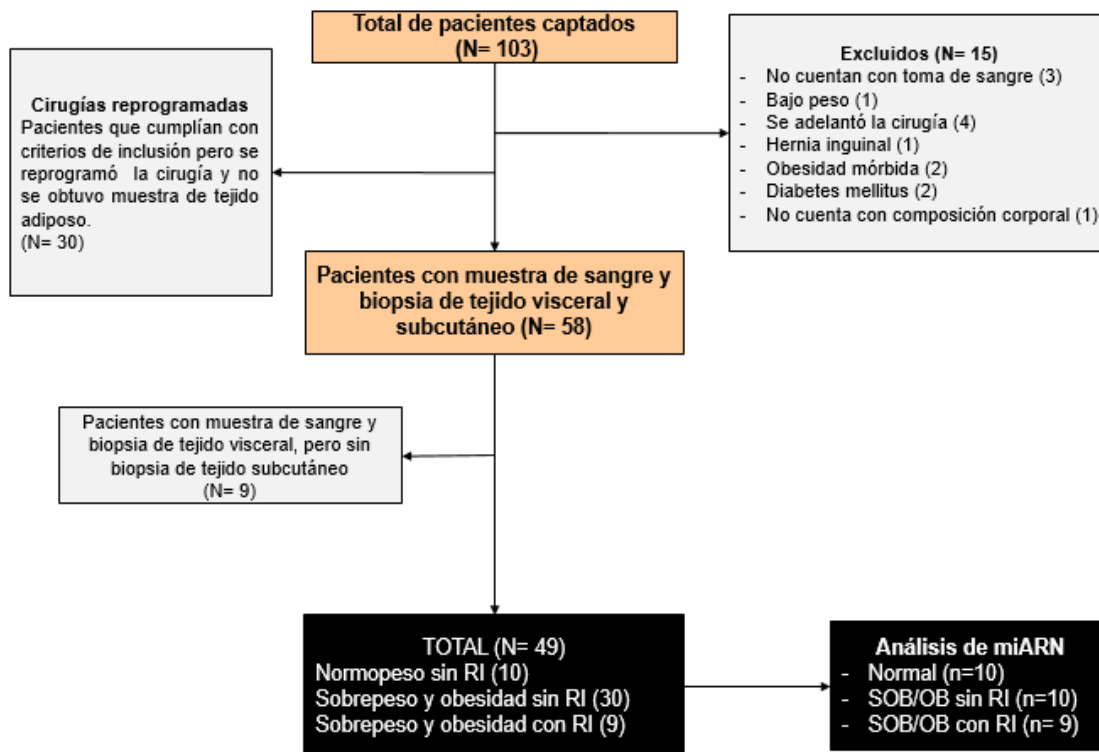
Total de pacientes captados
(N= 103)

Cirugías reprogramadas
Pacientes que cumplían con criterios de inclusión pero se reprogramó la cirugía y no se obtuvo muestra de tejido adiposo.
(N= 30)

Excluidos (N= 15)
- No cuentan con toma de sangre (3)
- Bajo peso (1)
- Se adelantó la cirugía (4)
- Hernia inguinal (1)
- Obesidad mórbida (2)
- Diabetes mellitus (2)
- No cuenta con composición corporal (1)

Pacientes con muestra de sangre y biopsia de tejido visceral y subcutáneo (N= 58)

Pacientes con muestra de sangre y biopsia de tejido visceral, pero sin biopsia de tejido subcutáneo
(N= 9)

TOTAL (N= 49)
Normopeso sin RI (10)
Sobrepeso y obesidad sin RI (30)
Sobrepeso y obesidad con RI (9)

Análisis de miARN
- Normal (n=10)
- SOB/OB sin RI (n=10)
- SOB/OB con RI (n= 9)